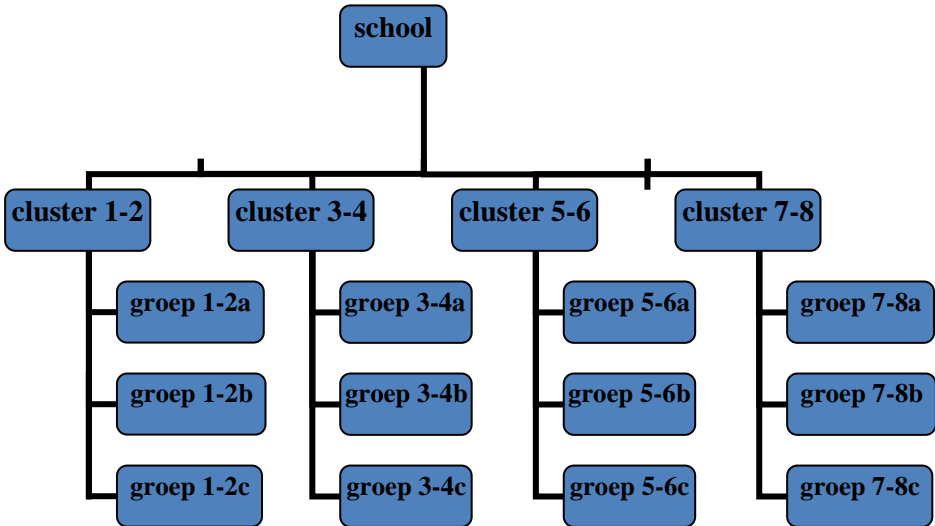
school

cluster 1-2

groep 1-2a

groep 1-2b

groep 1-2c

cluster 3-4

groep 3-4a

groep 3-4b

groep 3-4c

cluster 5-6

groep 5-6a

groep 5-6b

groep 5-6c

cluster 7-8

groep 7-8a

groep 7-8b

groep 7-8c